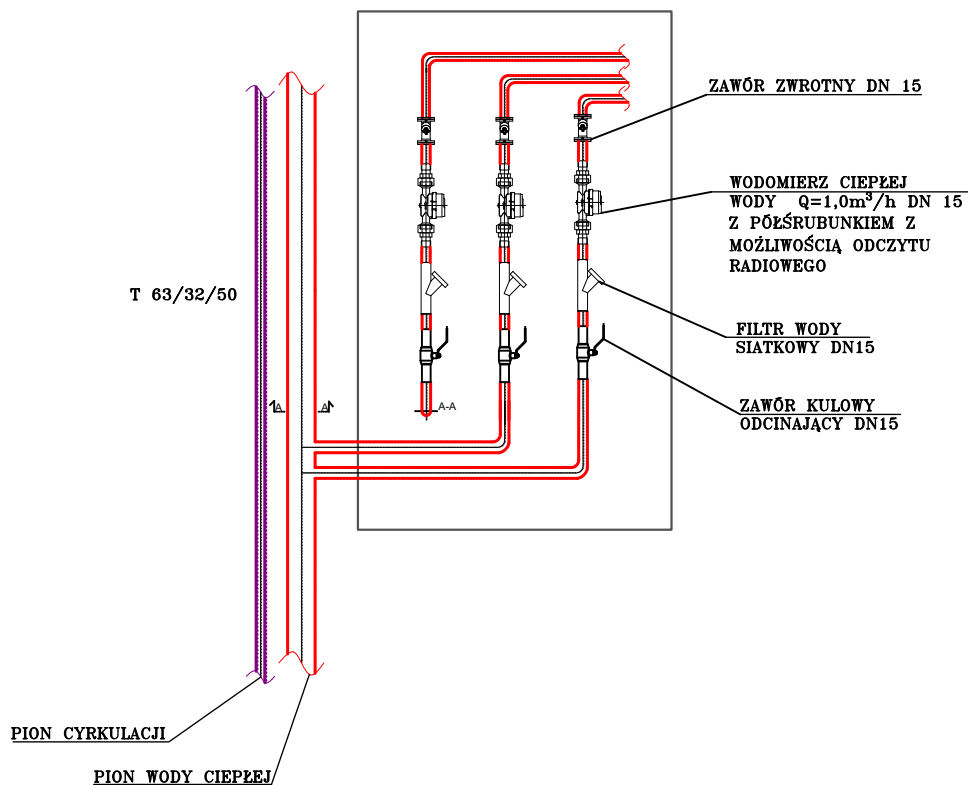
ZAWÓR ZWROTNY DN 15

WODOMIERZ CIEPŁEJ WODY Q=1,0m$^3$/h DN 15 Z PÓŁŚRUBUNKIEM Z MOŻLIWOŚCIĄ ODCZYTU RADIOWEGO

T 63/32/50

FILTR WODY SIATKOWY DN15

ZAWÓR KULOWY ODCINAJĄCY DN15

A A

A-A

PION CYRKULACJI

PION WODY CIEPŁEJ